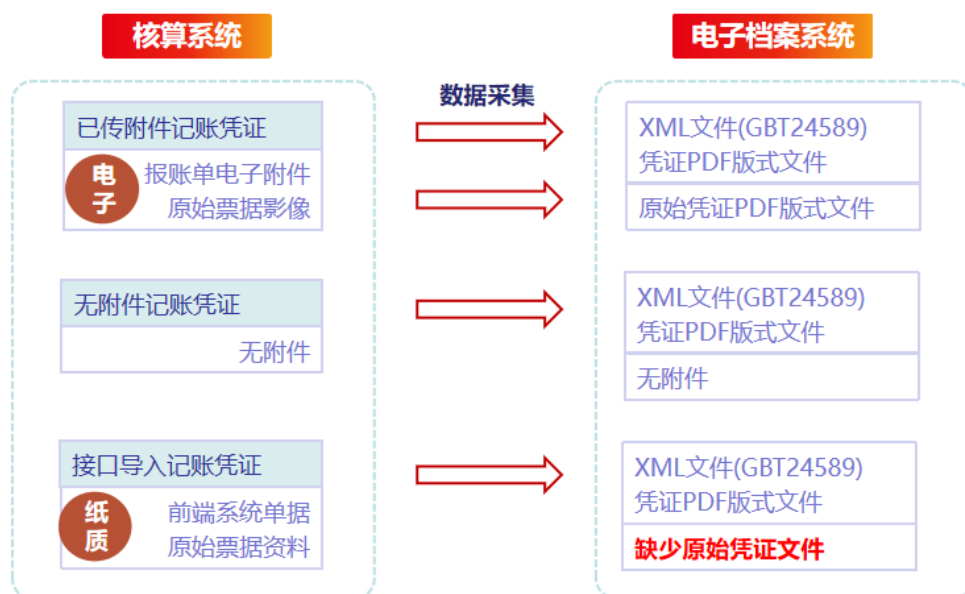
核算系统

电子档案系统

数据采集

已传附件记账凭证

电子

报账单电子附件
原始票据影像

XML文件(GBT24589)
凭证PDF版式文件

原始凭证PDF版式文件

无附件记账凭证

无附件

XML文件(GBT24589)
凭证PDF版式文件

无附件

接口导入记账凭证

纸质

前端系统单据
原始票据资料

XML文件(GBT24589)
凭证PDF版式文件

缺少原始凭证文件